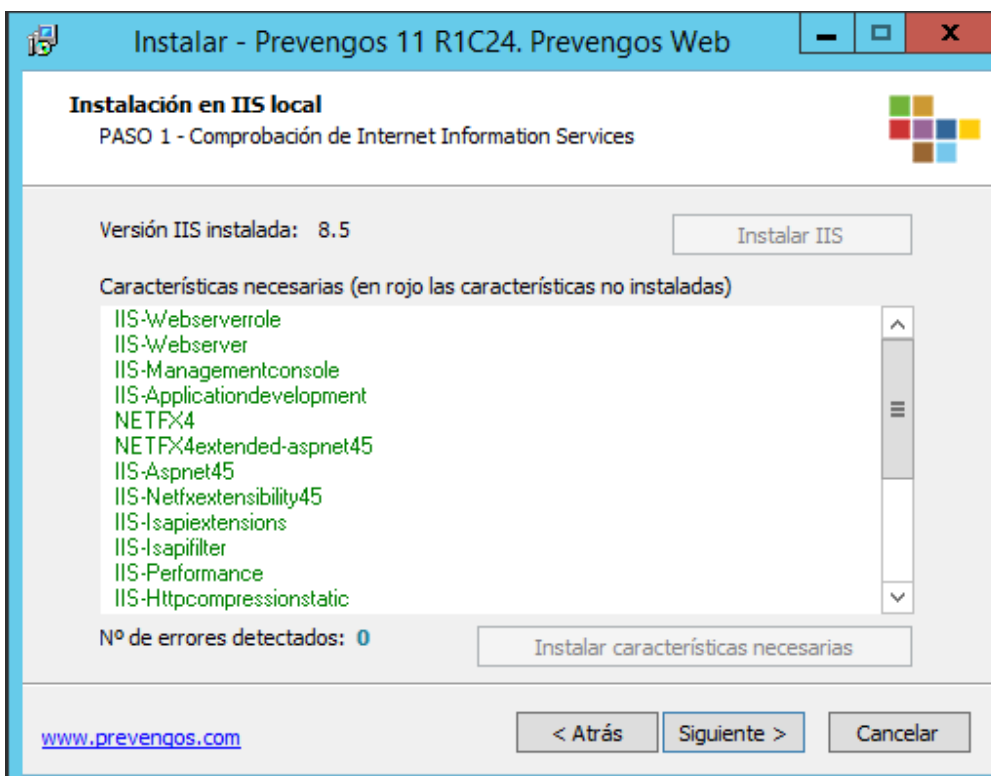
Instalar - Prevengos 11 R1C24. Prevengos Web

Instalación en IIS local
PASO 1 - Comprobación de Internet Information Services

Versión IIS instalada: 8.5

Instalar IIS

Características necesarias (en rojo las características no instaladas)

IIS-Webserverrole
IIS-Webserver
IIS-Managementconsole
IIS-Applicationdevelopment
NETFX4
NETFX4extended-aspnet45
IIS-Aspnet45
IIS-Netfxextensibility45
IIS-Isapiextensions
IIS-Isapifilter
IIS-Performance
IIS-Httpcompressionstatic

Nº de errores detectados: 0

Instalar características necesarias

www.prevengos.com

< Atrás

Siguiente >

Cancelar